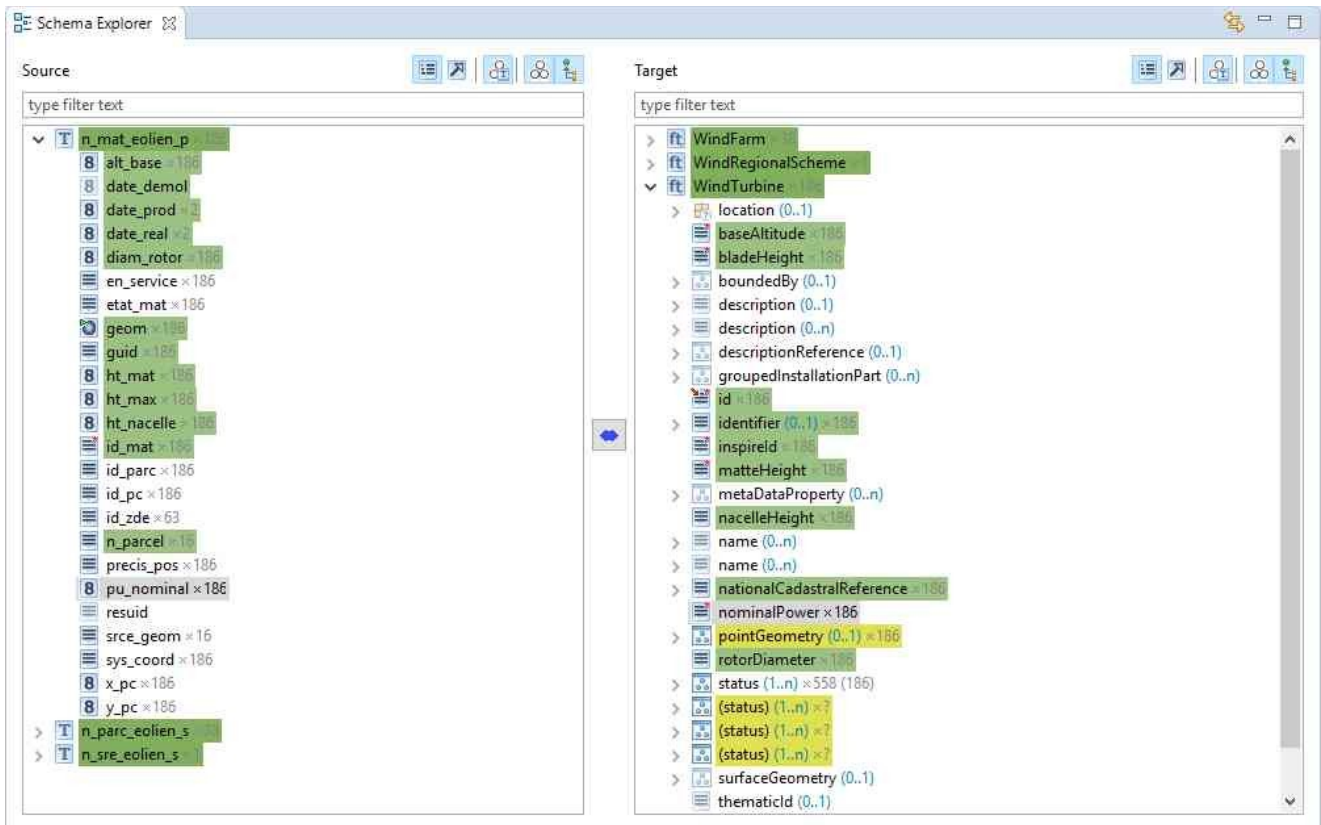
Schema Explorer

Source

type filter text

T n_mat_eolien_p ×186
8 alt_base ×186
8 date_demol
8 date_prod ×2
8 date_real ×2
8 diam_rotor ×186
en_service ×186
etat_mat ×186
geom ×186
guid ×186
8 ht_mat ×186
8 ht_max ×186
8 ht_nacelle ×186
id_mat ×186
id_parc ×186
id_pc ×186
id_zde ×63
n_parcel ×16
precis_pos ×186
8 pu_nominal ×186
resuid
srce_geom ×16
sys_coord ×186
8 x_pc ×186
8 y_pc ×186
T n_parc_eolien_s ×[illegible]
T n_sre_eolien_s ×1

Target

type filter text

ft WindFarm ×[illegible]
ft WindRegionalScheme ×1
ft WindTurbine ×186
location (0..1)
baseAltitude ×186
bladeHeight ×186
boundedBy (0..1)
description (0..1)
description (0..n)
descriptionReference (0..1)
groupedInstallationPart (0..n)
id ×186
identifier (0..1) ×186
inspireId ×186
matteHeight ×186
metaDataProperty (0..n)
nacelleHeight ×186
name (0..n)
name (0..n)
nationalCadastralReference ×186
nominalPower ×186
pointGeometry (0..1) ×186
rotorDiameter ×186
status (1..n) ×558 (186)
(status) (1..n) ×?
(status) (1..n) ×?
(status) (1..n) ×?
surfaceGeometry (0..1)
thematicId (0..1)